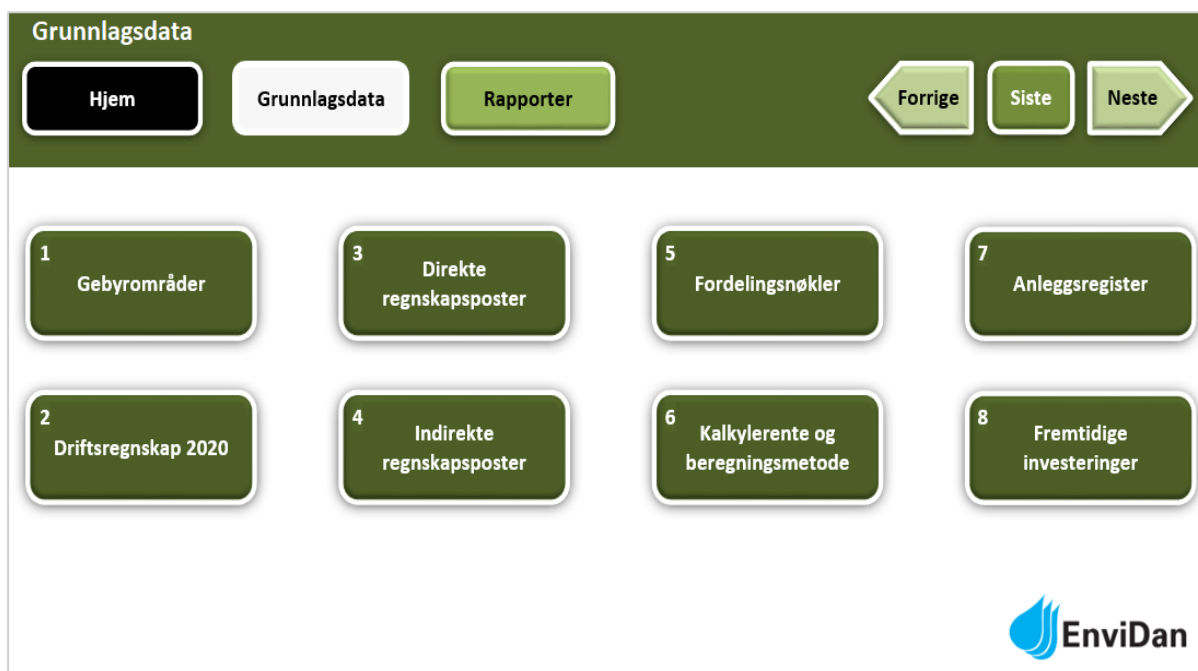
Grunnlagsdata

Hjem

Grunnlagsdata

Rapporter

Forrige

Siste

Neste

1
Gebyrområder

3
Direkte regnskapsposter

5
Fordelingsnøkler

7
Anleggsregister

2
Driftsregnskap 2020

4
Indirekte regnskapsposter

6
Kalkylerente og beregningsmetode

8
Fremtidige investeringer

EnviDan